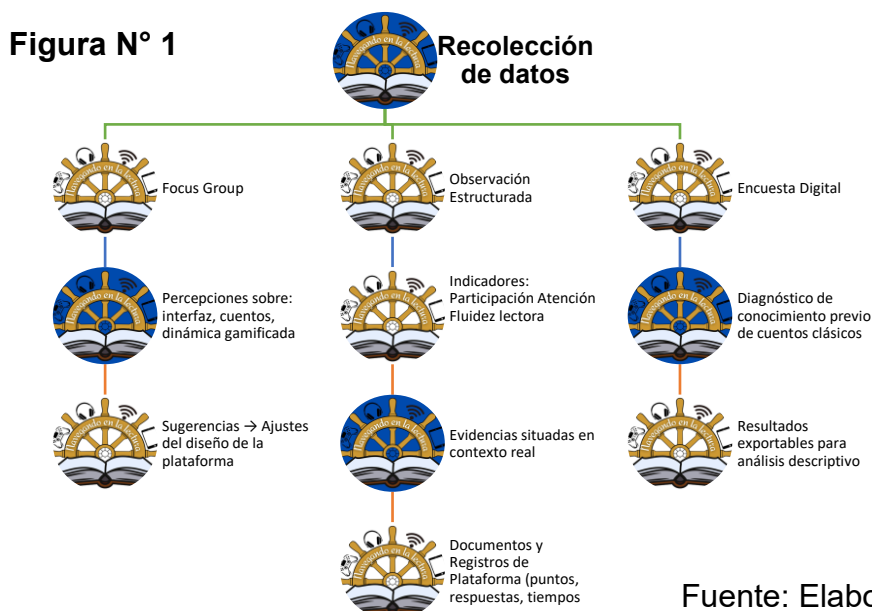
Figura N° 1

Recolección de datos

Navegando en la lectura

Focus Group

Observación Estructurada

Encuesta Digital

Percepciones sobre: interfaz, cuentos, dinámica gamificada

Indicadores: Participación Atención Fluidez lectora

Diagnóstico de conocimiento previo de cuentos clásicos

Sugerencias → Ajustes del diseño de la plataforma

Evidencias situadas en contexto real

Resultados exportables para análisis descriptivo

Documentos y Registros de Plataforma (puntos, respuestas, tiempos

Fuente: Elabo